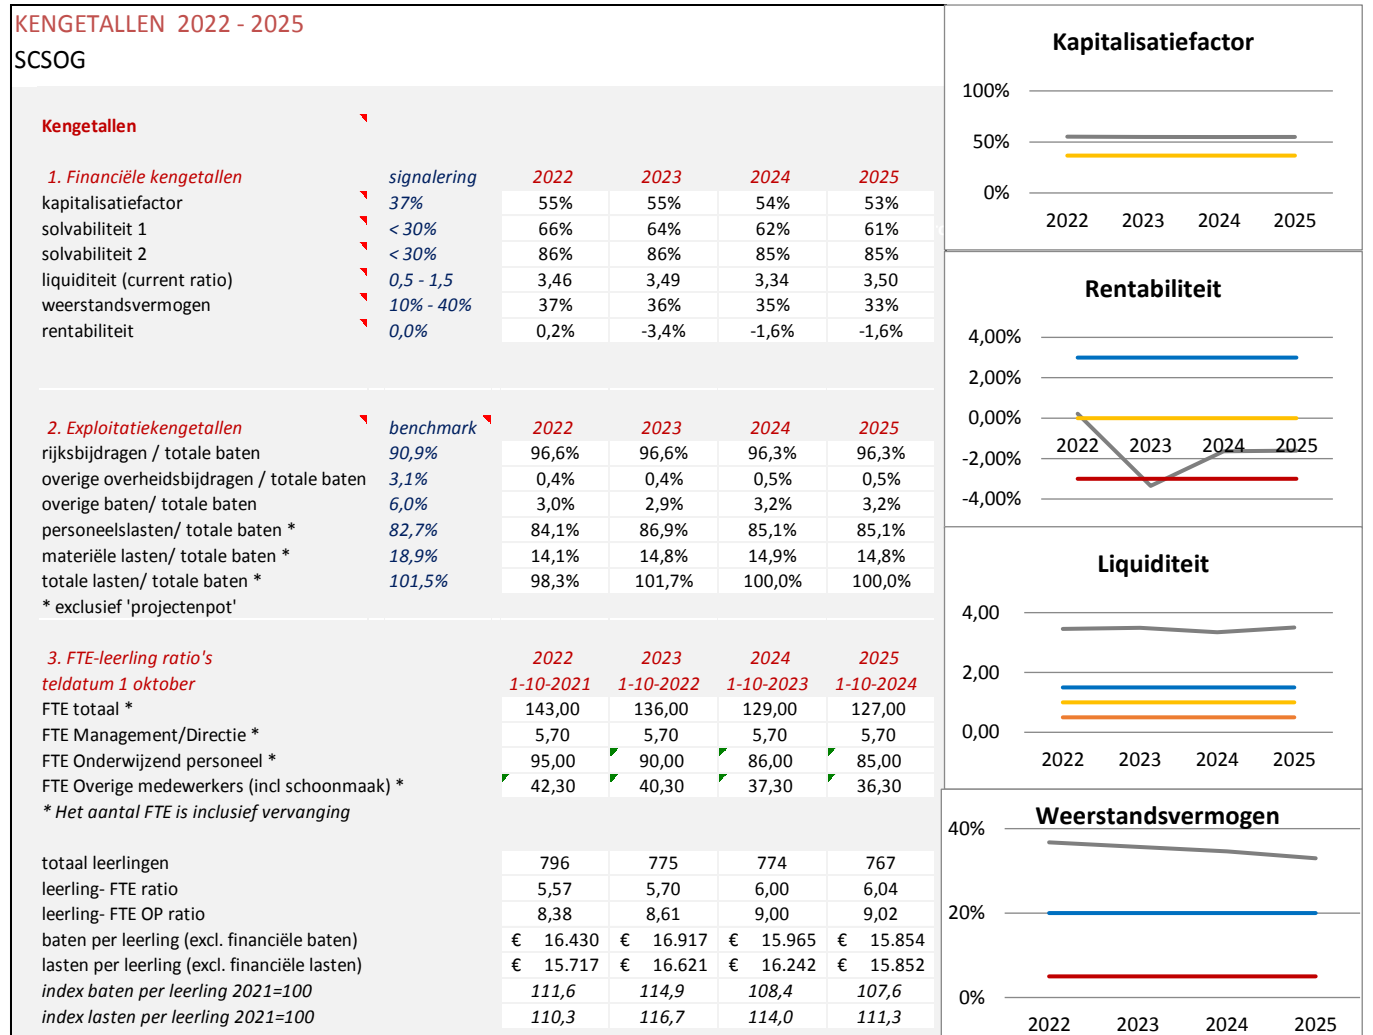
KENGETALLEN 2022 - 2025
SCSOG

Kengetallen

| 1. Financiële kengetallen | signalering | 2022 | 2023 | 2024 | 2025 |
|---|---|---|---|---|---|
| kapitalisatiefactor | 37% | 55% | 55% | 54% | 53% |
| solvabiliteit 1 | < 30% | 66% | 64% | 62% | 61% |
| solvabiliteit 2 | < 30% | 86% | 86% | 85% | 85% |
| liquiditeit (current ratio) | 0,5 - 1,5 | 3,46 | 3,49 | 3,34 | 3,50 |
| weerstandsvermogen | 10% - 40% | 37% | 36% | 35% | 33% |
| rentabiliteit | 0,0% | 0,2% | -3,4% | -1,6% | -1,6% |

| 2. Exploitatiekengetallen | benchmark | 2022 | 2023 | 2024 | 2025 |
|---|---|---|---|---|---|
| rijksbijdragen / totale baten | 90,9% | 96,6% | 96,6% | 96,3% | 96,3% |
| overige overheidsbijdragen / totale baten | 3,1% | 0,4% | 0,4% | 0,5% | 0,5% |
| overige baten/ totale baten | 6,0% | 3,0% | 2,9% | 3,2% | 3,2% |
| personeelslasten/ totale baten * | 82,7% | 84,1% | 86,9% | 85,1% | 85,1% |
| materiële lasten/ totale baten * | 18,9% | 14,1% | 14,8% | 14,9% | 14,8% |
| totale lasten/ totale baten * | 101,5% | 98,3% | 101,7% | 100,0% | 100,0% |

* exclusief 'projectenpot'

| 3. FTE-leerling ratio's | 2022 | 2023 | 2024 | 2025 |
|---|---|---|---|---|
| teldatum 1 oktober | 1-10-2021 | 1-10-2022 | 1-10-2023 | 1-10-2024 |
| FTE totaal * | 143,00 | 136,00 | 129,00 | 127,00 |
| FTE Management/Directie * | 5,70 | 5,70 | 5,70 | 5,70 |
| FTE Onderwijzend personeel * | 95,00 | 90,00 | 86,00 | 85,00 |
| FTE Overige medewerkers (incl schoonmaak) * | 42,30 | 40,30 | 37,30 | 36,30 |

* Het aantal FTE is inclusief vervanging

| | 2022 | 2023 | 2024 | 2025 |
|---|---|---|---|---|
| totaal leerlingen | 796 | 775 | 774 | 767 |
| leerling- FTE ratio | 5,57 | 5,70 | 6,00 | 6,04 |
| leerling- FTE OP ratio | 8,38 | 8,61 | 9,00 | 9,02 |
| baten per leerling (excl. financiële baten) | € 16.430 | € 16.917 | € 15.965 | € 15.854 |
| lasten per leerling (excl. financiële lasten) | € 15.717 | € 16.621 | € 16.242 | € 15.852 |
| index baten per leerling 2021=100 | 111,6 | 114,9 | 108,4 | 107,6 |
| index lasten per leerling 2021=100 | 110,3 | 116,7 | 114,0 | 111,3 |

Kapitalisatiefactor
100%
50%
0%
2022 2023 2024 2025

Rentabiliteit
4,00%
2,00%
0,00%
-2,00%
-4,00%
2022 2023 2024 2025

Liquiditeit
4,00
2,00
0,00
2022 2023 2024 2025

Weerstandsvermogen
40%
20%
0%
2022 2023 2024 2025